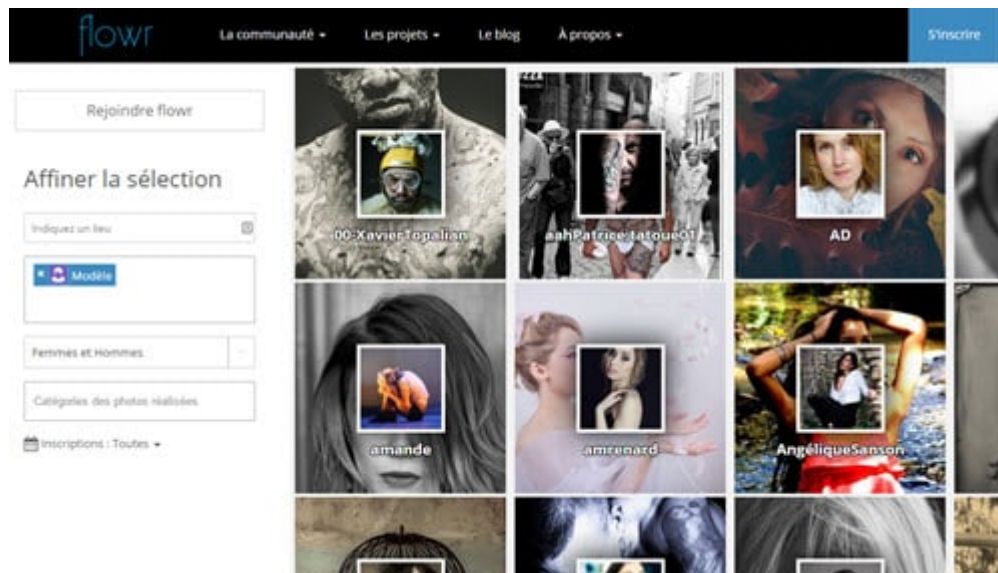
flowr

La communauté ▾ Les projets ▾ Le blog À propos ▾ S'inscrire

Rejoindre flowr

Affiner la sélection

Indiquez un lieu

× Modèle

Femmes et Hommes

Catégories des photos réalisées

Inscriptions : Toutes ▾

00-XavierTopalian

aahPatrice tatoue01

AD

amande

amrenard

AngéliqueSanson